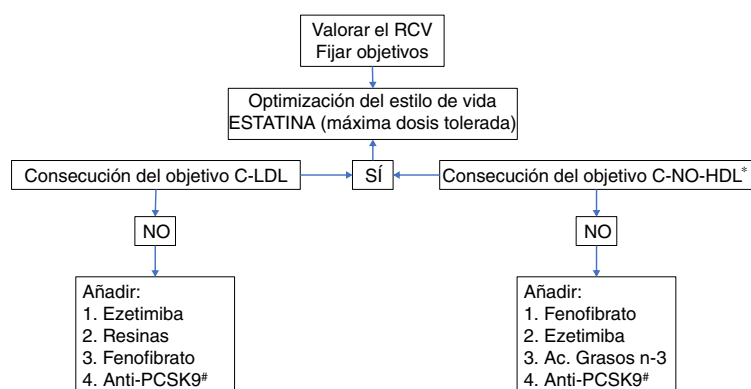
Valorar el RCV
Fijar objetivos

Optimización del estilo de vida
ESTATINA (máxima dosis tolerada)

Consecución del objetivo C-LDL

SÍ

Consecución del objetivo C-NO-HDL*

NO

NO

Añadir:
1. Ezetimiba
2. Resinas
3. Fenofibrato
4. Anti-PCSK9#

Añadir:
1. Fenofibrato
2. Ezetimiba
3. Ac. Grasos n-3
4. Anti-PCSK9#